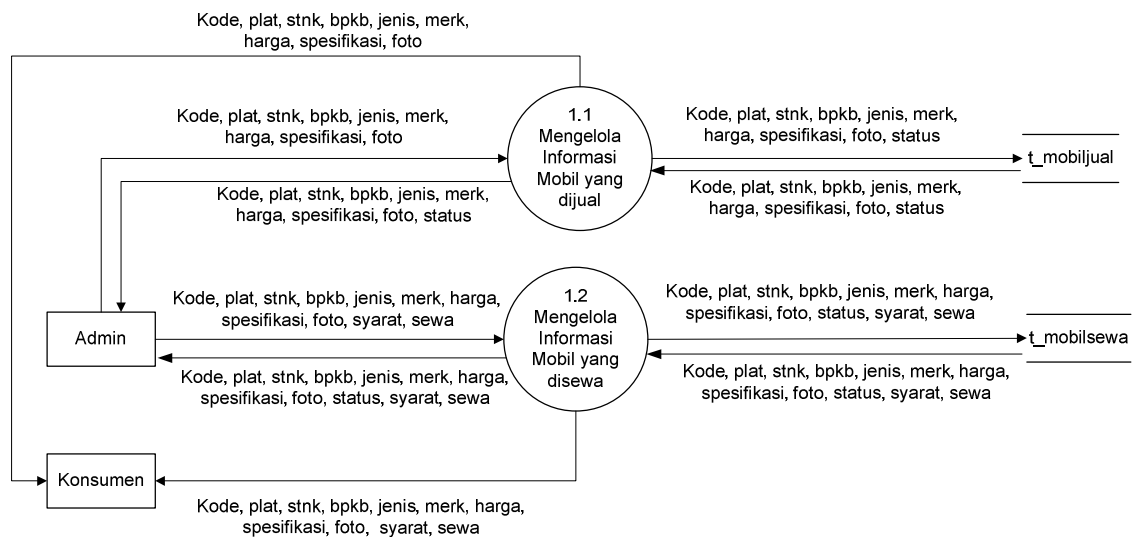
Kode, plat, stnk, bpkb, jenis, merk, harga, spesifikasi, foto

Kode, plat, stnk, bpkb, jenis, merk, harga, spesifikasi, foto

1.1 Mengelola Informasi Mobil yang dijual

Kode, plat, stnk, bpkb, jenis, merk, harga, spesifikasi, foto, status

t_mobiljual

Kode, plat, stnk, bpkb, jenis, merk, harga, spesifikasi, foto, status

Kode, plat, stnk, bpkb, jenis, merk, harga, spesifikasi, foto, status

Kode, plat, stnk, bpkb, jenis, merk, harga, spesifikasi, foto, syarat, sewa

1.2 Mengelola Informasi Mobil yang disewa

Kode, plat, stnk, bpkb, jenis, merk, harga, spesifikasi, foto, status, syarat, sewa

t_mobilsewa

Admin

Kode, plat, stnk, bpkb, jenis, merk, harga, spesifikasi, foto, status, syarat, sewa

Kode, plat, stnk, bpkb, jenis, merk, harga, spesifikasi, foto, status, syarat, sewa

Konsumen

Kode, plat, stnk, bpkb, jenis, merk, harga, spesifikasi, foto, syarat, sewa